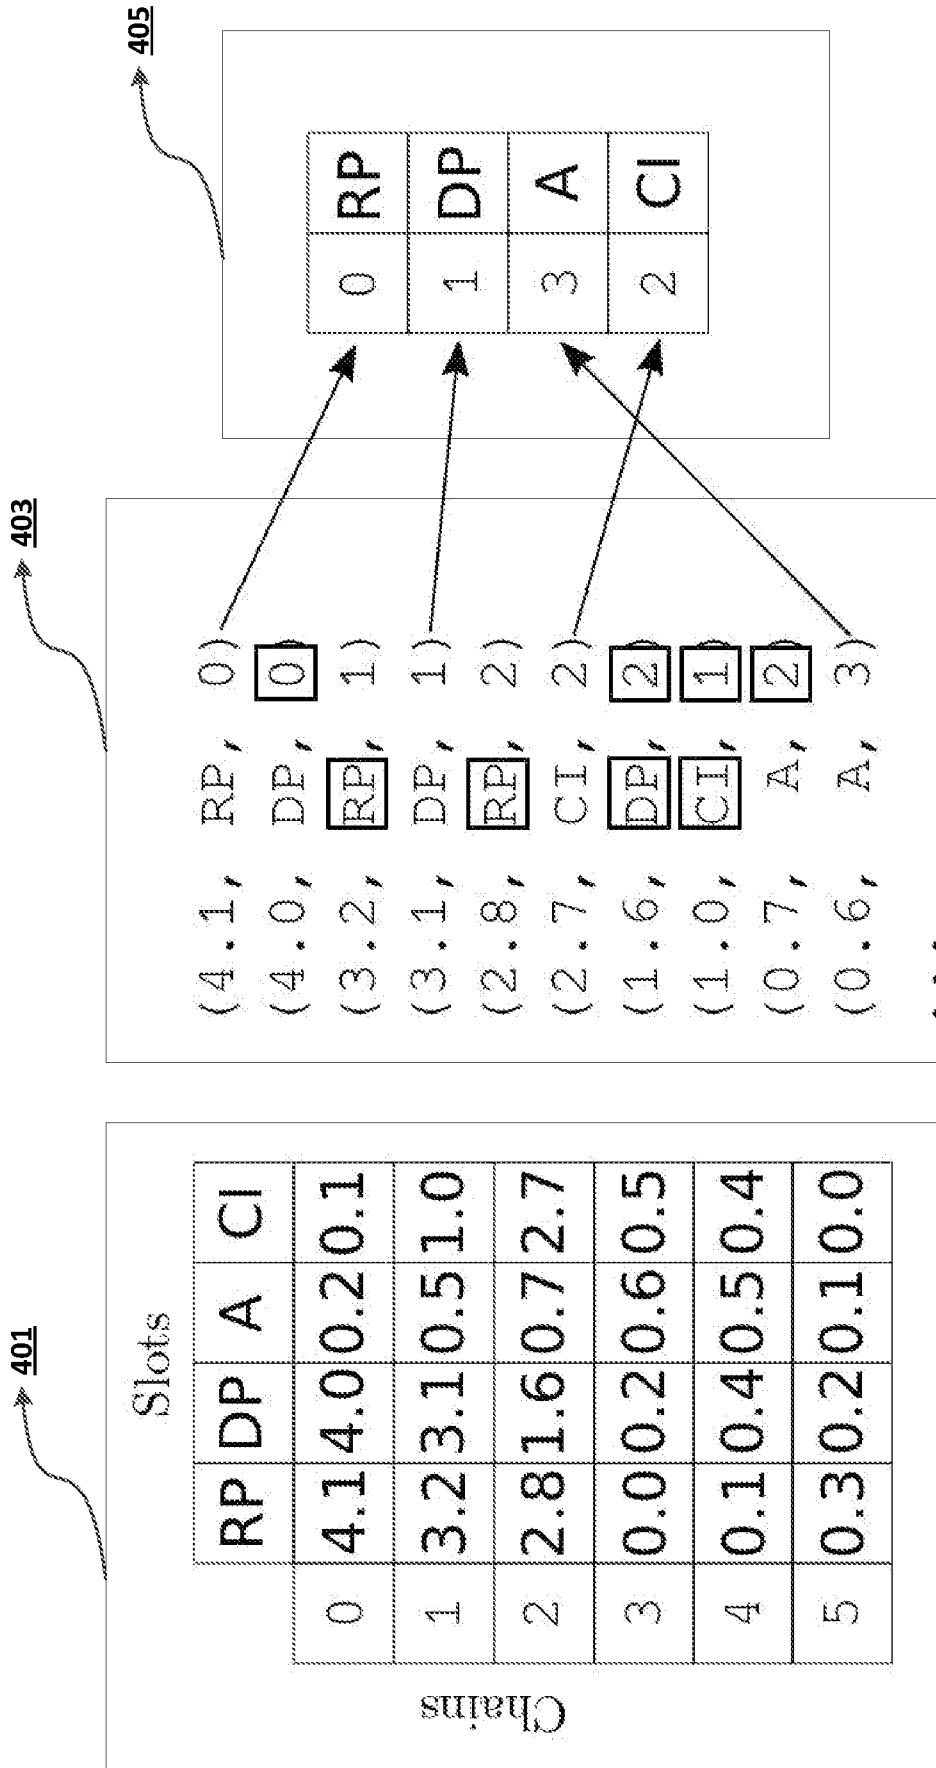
401

Slots

Chains

|   | RP | DP | A | CI |
|---|---|---|---|---|
| 0 | 4.1 | 4.0 | 0.2 | 0.1 |
| 1 | 3.2 | 3.1 | 0.5 | 1.0 |
| 2 | 2.8 | 1.6 | 0.7 | 2.7 |
| 3 | 0.0 | 0.2 | 0.6 | 0.5 |
| 4 | 0.1 | 0.4 | 0.5 | 0.4 |
| 5 | 0.3 | 0.2 | 0.1 | 0.0 |

403

(4.1, RP, 0)
(4.0, DP, 0)
(3.2, RP, 1)
(3.1, DP, 1)
(2.8, RP, 2)
(2.7, CI, 2)
(1.6, DP, 2)
(1.0, CI, 1)
(0.7, A, 2)
(0.6, A, 3)
...

405

| 0 | RP |
|---|---|
| 1 | DP |
| 3 | A |
| 2 | CI |